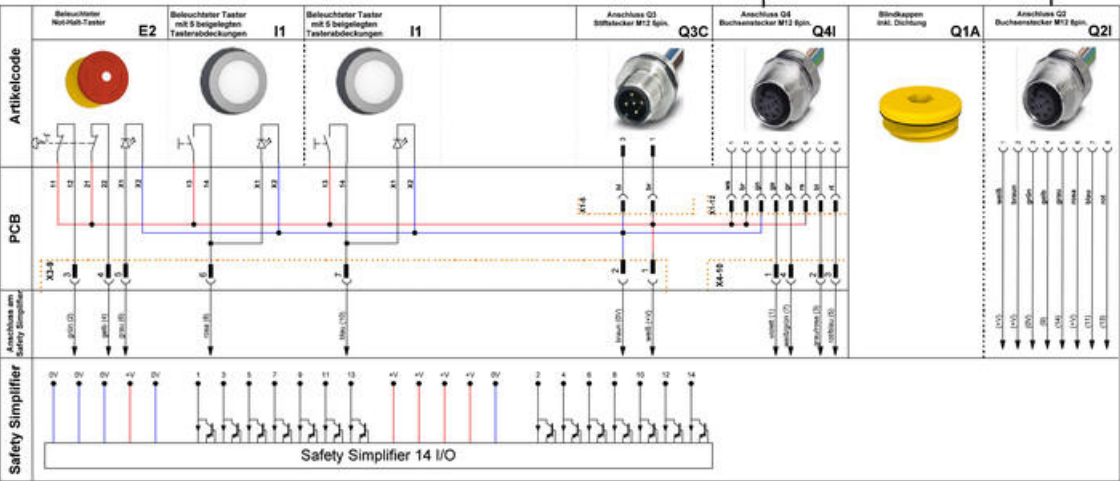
Beleuchteter Not-Halt-Taster E2

Beleuchteter Taster mit 5 beigelegten Tasterabdeckungen I1

Beleuchteter Taster mit 5 beigelegten Tasterabdeckungen I1

Anschluss Q3 Stiftstecker M12 5pin. Q3C

Anschluss Q4 Buchsenstecker M12 8pin. Q4I

Blindkappen inkl. Dichtung Q1A

Anschluss Q2 Buchsenstecker M12 8pin. Q2I

Artikelcode

PCB

Anschluss am Safety Simplifier

Safety Simplifier

11 12 21 22 X1 X2

13 14 X1 X2

13 14 X1 X2

X1-8

X1-12

X3-8

X4-10

3 4 5 6 7 2 1 1 2

grün (2) gelb (4) grau (6) rosa (8) blau (10) braun (0V) weiß (+V) violett (1) schwarz (7) grau/rosa (3) rot/blau (5)

weiß braun grün gelb grau rosa blau rot

(+V) (0V) (9) (12) (14) (+V) (11) (13)

0V 0V 0V +V 0V 1 3 5 7 9 11 13 +V +V +V +V 0V 2 4 6 8 10 12 14

Safety Simplifier 14 I/O